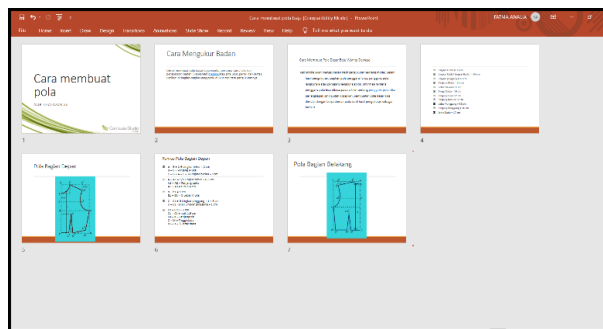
Cara membuat pola baju [Compatibility Mode] - PowerPoint

FATMA RINALIA

File Home Insert Draw Design Transitions Animations Slide Show Record Review View Help Tell me what you want to do

Cara membuat pola

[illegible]

1

Cara Mengukur Badan

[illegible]

2

Cara Membuat Pola Dasar Baju Wanita Sistem

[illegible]

3

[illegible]

4

Pola Bagian Depan

5

Rumus Pola Bagian Depan

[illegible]

6

Pola Bagian Belakang

7